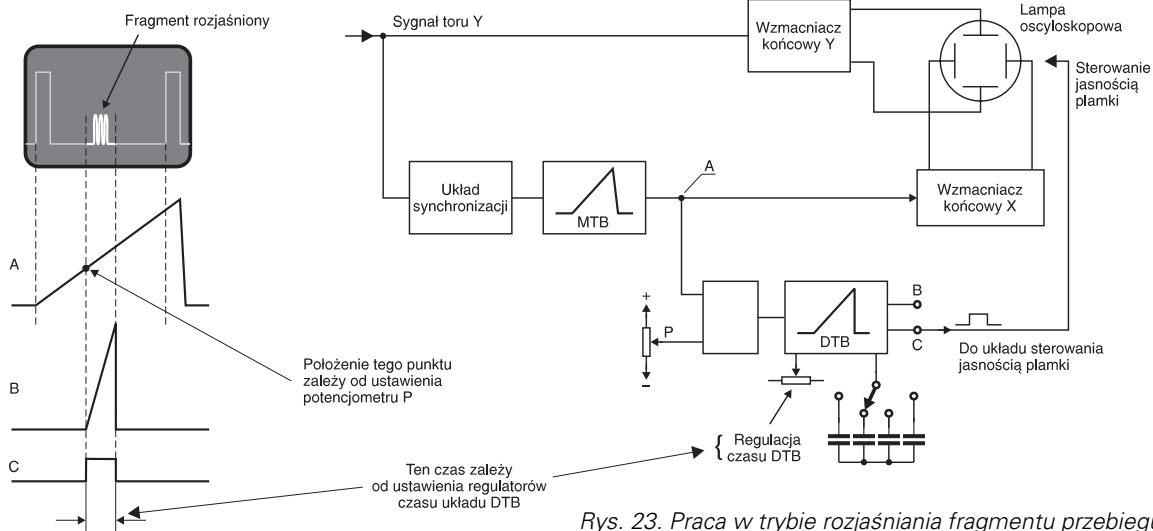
Fragment rozjaśniony

Sygnał toru Y

Wzmacniacz końcowy Y

Lampa oscyloskopowa

Sterowanie jasnością plamki

Układ synchronizacji

MTB

A

Wzmacniacz końcowy X

A

+

P

B

DTB

C

Do układu sterowania jasnością plamki

Położenie tego punktu zależy od ustawienia potencjometru P

B

{ Regulacja czasu DTB

C

Ten czas zależy od ustawienia regulatorów czasu układu DTB

Rys. 23. Praca w trybie rozjaśniania fragmentu przebiegu